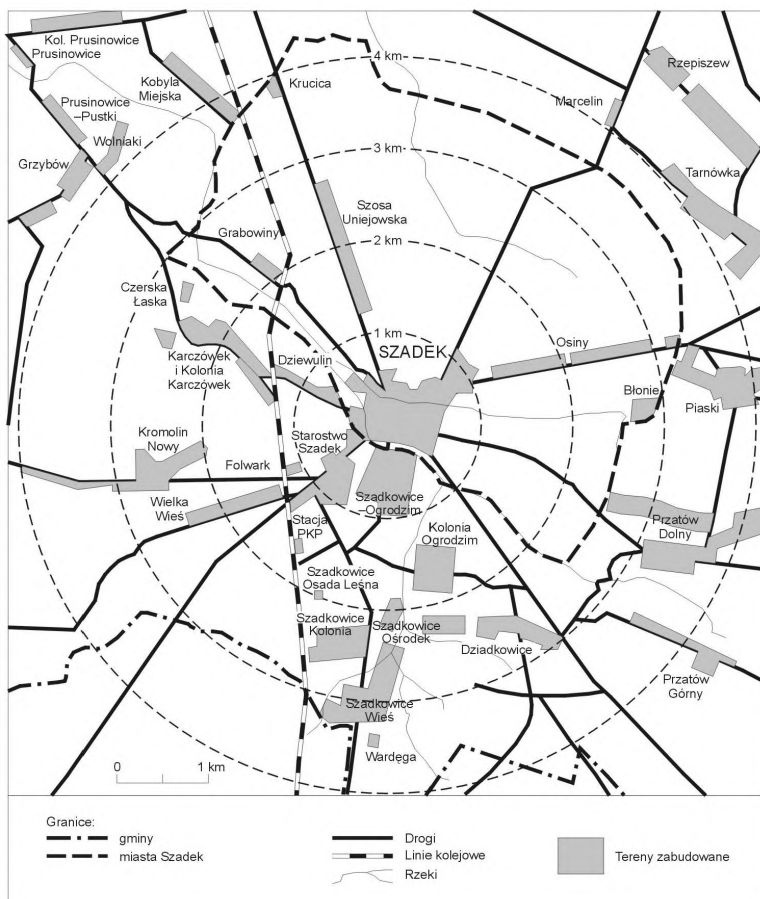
Kol. Prusinowice
Prusinowice
Kobyla Miejska
Krucica
4 km
Rzepiszew
Marcelin
Prusinowice –Pustki
Wolniaki
Grzybów
3 km
Tarnówka
Szosa Uniejowska
Grabowiny
2 km
Czerska Łaska
1 km
SZADEK
Osiny
Karczówek i Kolonia Karczówek
Dziewulin
Błonie
Piaski
Kromolin Nowy
Starostwo Szadek
Folwark
Szadkowice –Ogrodzim
Wielka Wieś
Przatów Dolny
Stacja PKP
Kolonia Ogrodzim
Szadkowice Osada Leśna
Szadkowice Kolonia
Szadkowice Ośrodek
Dziadkowice
Przatów Górny
Szadkowice Wieś
0
1 km
Wardęga

Granice:
gminy
miasta Szadek
Drogi
Linie kolejowe
Rzeki
Tereny zabudowane